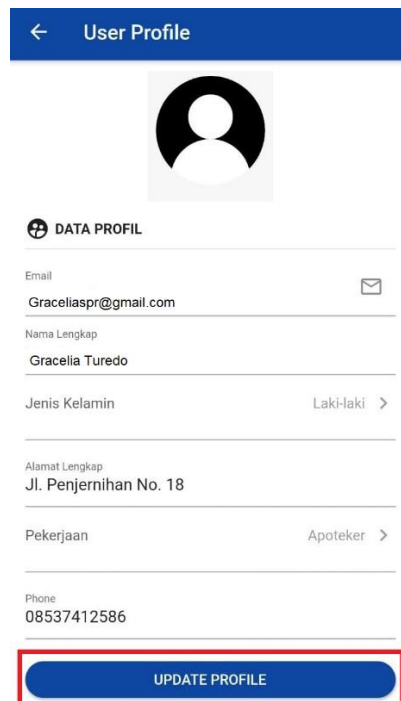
← User Profile

DATA PROFIL

Email
Graceliaspr@gmail.com

Nama Lengkap
Gracelia Turedo

Jenis Kelamin
Laki-laki >

Alamat Lengkap
Jl. Penjernihan No. 18

Pekerjaan
Apoteker >

Phone
08537412586

UPDATE PROFILE